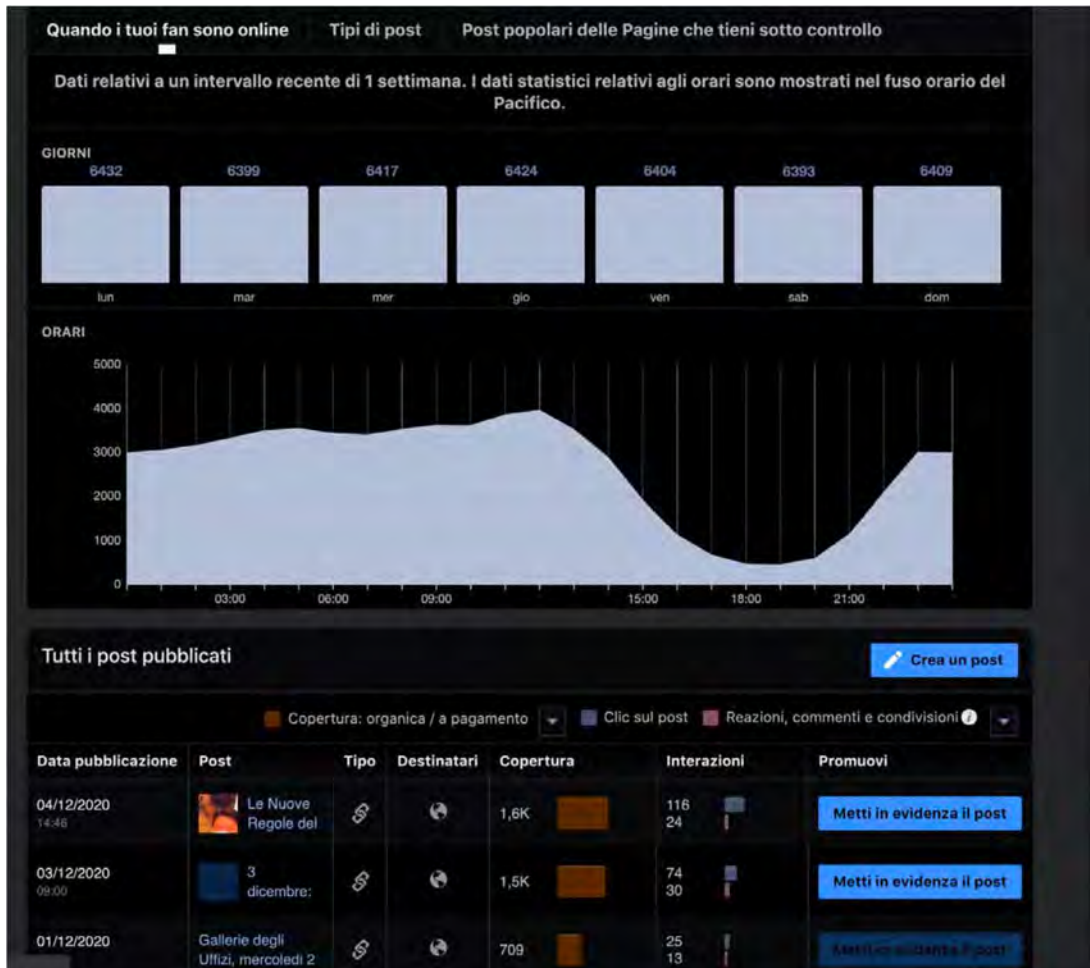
Quando i tuoi fan sono online    Tipi di post    Post popolari delle Pagine che tieni sotto controllo

Dati relativi a un intervallo recente di 1 settimana. I dati statistici relativi agli orari sono mostrati nel fuso orario del Pacifico.

GIORNI

| 6432 | 6399 | 6417 | 6424 | 6404 | 6393 | 6409 |
|---|---|---|---|---|---|---|
| lun | mar | mer | gio | ven | sab | dom |

ORARI

5000
4000
3000
2000
1000
0
03:00 06:00 09:00 15:00 18:00 21:00

Tutti i post pubblicati

Crea un post

Copertura: organica / a pagamento    Clic sul post    Reazioni, commenti e condivisioni

| Data pubblicazione | Post | Tipo | Destinatari | Copertura | Interazioni | Promuovi |
|---|---|---|---|---|---|---|
| 04/12/2020 14:46 | Le Nuove Regole del | | | 1,6K | 116 24 | Metti in evidenza il post |
| 03/12/2020 09:00 | 3 dicembre: | | | 1,5K | 74 30 | Metti in evidenza il post |
| 01/12/2020 | Gallerie degli Uffizi, mercoledì 2 | | | 709 | 25 13 | Metti in evidenza il post |